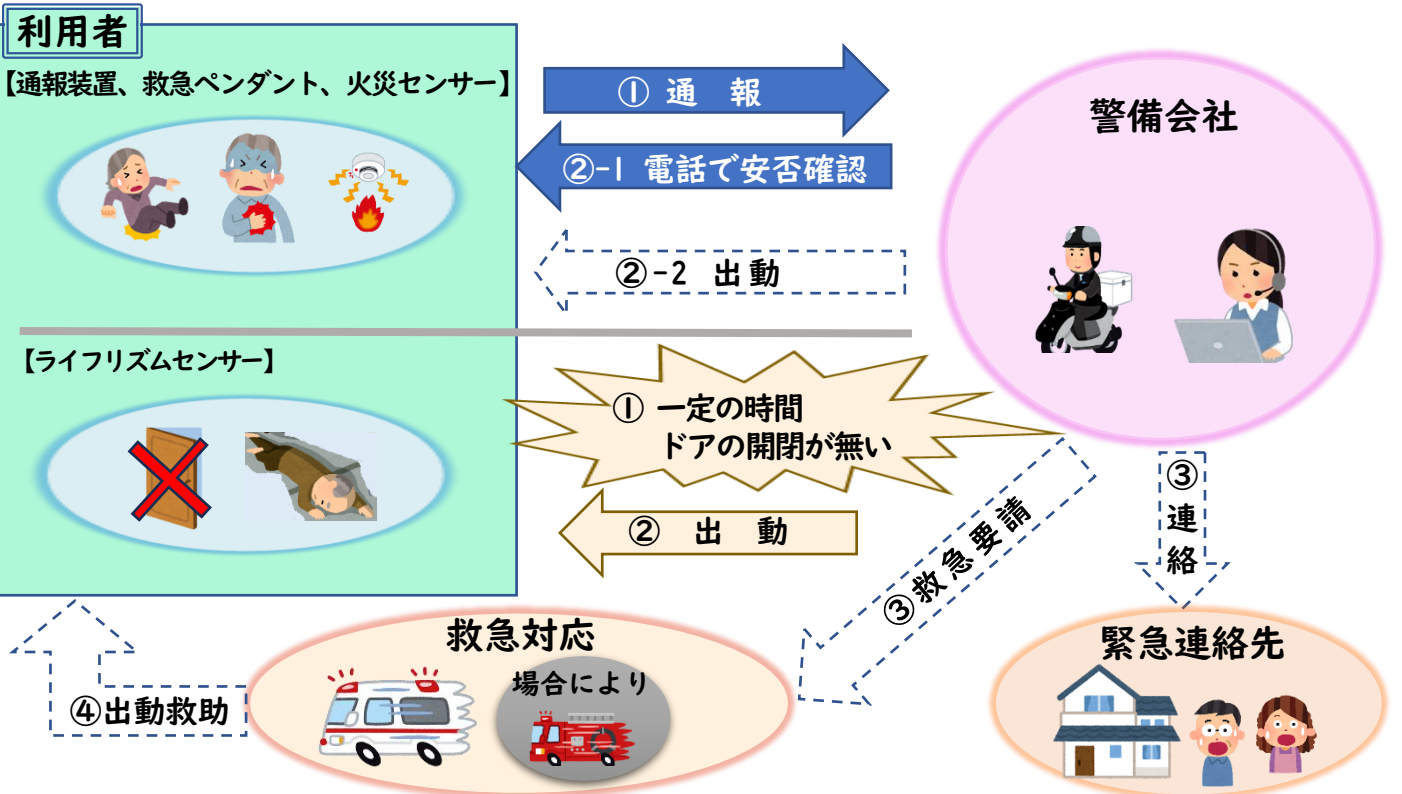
利用者

【通報装置、救急ペンダント、火災センサー】

① 通 報

②-1 電話で安否確認

②-2 出動

警備会社

【ライフリズムセンサー】

① 一定の時間 ドアの開閉が無い

② 出 動

③救急要請

③連絡

救急対応

場合により

④出動救助

緊急連絡先